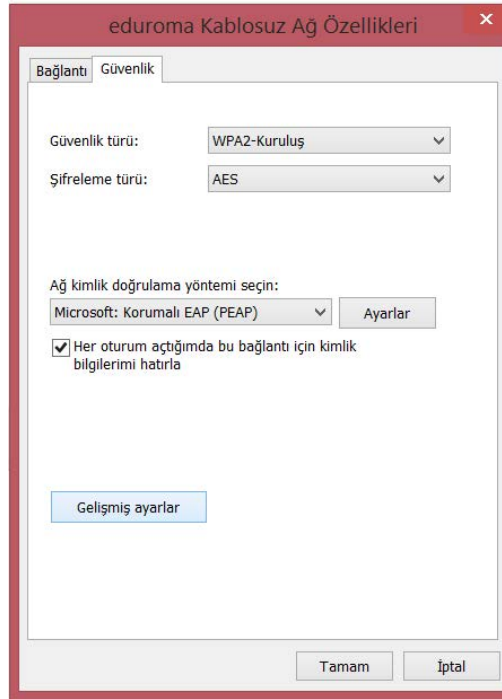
eduroma Kablosuz Ağ Özellikleri

Bağlantı Güvenlik

Güvenlik türü: WPA2-Kuruluş

Şifreleme türü: AES

Ağ kimlik doğrulama yöntemi seçin:

Microsoft: Korumalı EAP (PEAP)

Ayarlar

Her oturum açtığımda bu bağlantı için kimlik bilgilerimi hatırla

Gelişmiş ayarlar

Tamam

İptal